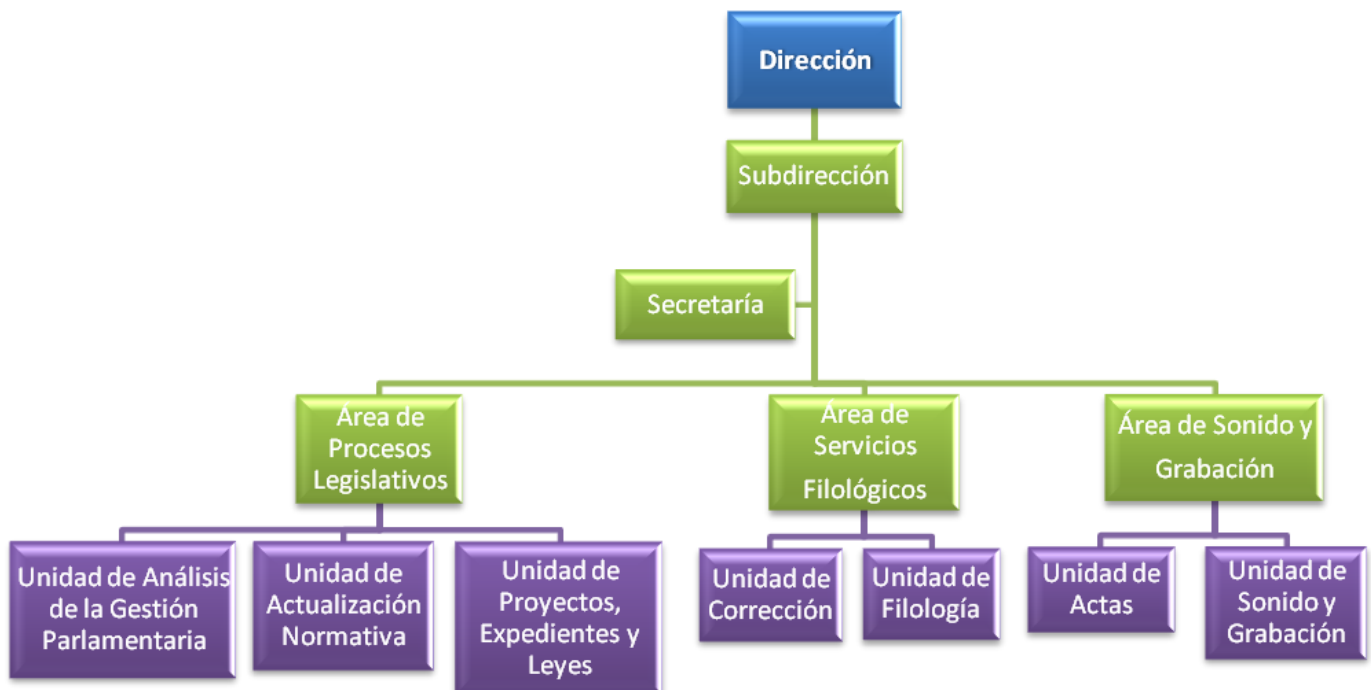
Dirección

Subdirección

Secretaría

Área de Procesos Legislativos

Área de Servicios Filológicos

Área de Sonido y Grabación

Unidad de Análisis de la Gestión Parlamentaria

Unidad de Actualización Normativa

Unidad de Proyectos, Expedientes y Leyes

Unidad de Corrección

Unidad de Filología

Unidad de Actas

Unidad de Sonido y Grabación